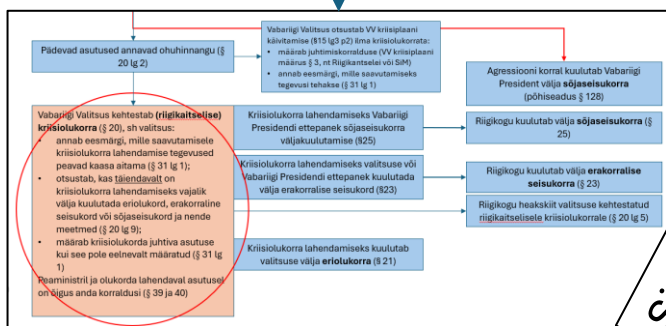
Pädevad asutused annavad ohuhinnangu (§ 20 lg 2)

Vabariigi Valitsus otsustab VV kriisiplaani käivitamise (§15 lg3 p2) ilma kriisiolukorrata:
- määrab juhtimiskorralduse (VV kriisiplaani määrus § 3, nt Riigikantselei või SiM)
- annab eesmärgi, mille saavutamiseks tegevus tehakse (§ 31 lg 1)

Agressiooni korral kuulutab Vabariigi President välja **sõjaseisukorra** (põhiseadus § 128)

Vabariigi Valitsus kehtestab (**riigikaitselise**) **kriisiolukorra** (§ 20), sh valitsus:
- annab eesmärgi, mille saavutamisele kriisiolukorra lahendamise tegevused peavad kaasa aitama (§ 31 lg 1);
- otsustab, kas täiendavalt on kriisiolukorra lahendamiseks vajalik välja kuulutada eriolukord, erakorraline seisukord või sõjaseisukord ja nende meetmed (§ 20 lg 9);
- määrab kriisiolukorda juhtiva asutuse kui see pole eelnevalt määratud (§ 31 lg 1)

Peaminsitril ja olukorda lahendaval asutusel on õigus anda korraldusi (§ 39 ja 40)

Kriisiolukorra lahendamiseks Vabariigi Presidendi ettepanek sõjaseisukorra väljakuulutamine (§25)

Riigikogu kuulutab välja **sõjaseisukorra** (§ 25)

Kriisiolukorra lahendamiseks valitsuse või Vabariigi Presidendi ettepanek kuulutada välja erakorraline seisukord (§23)

Riigikogu kuulutab välja **erakorralise seisukorra** (§ 23)

Riigikogu heakskiit valitsuse kehtestatud riigikaitselisele kriisiolukorrale (§ 20 lg 5)

Kriisiolukorra lahendamiseks kuulutab valitsuse välja **eriolukorra** (§ 21)

¿